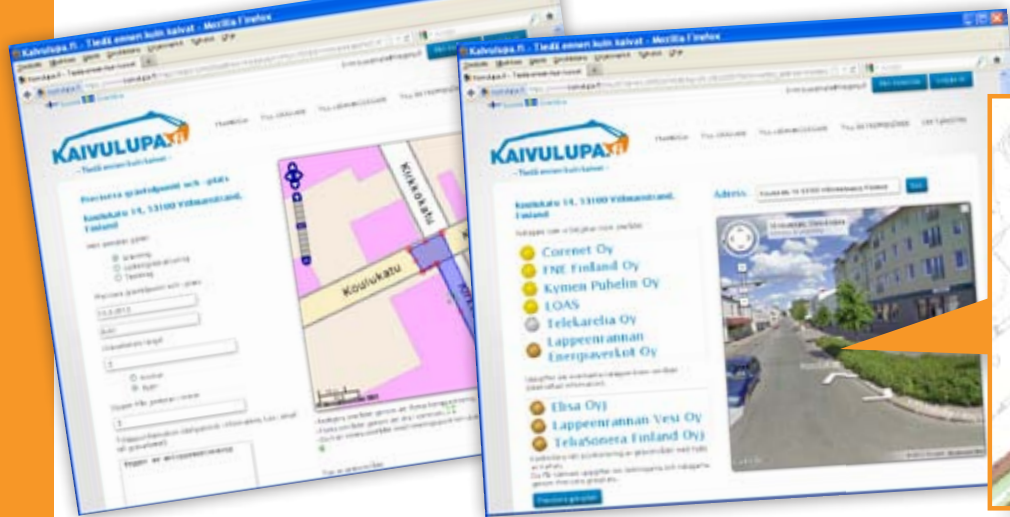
Kaivulupa.fi - Tiedä ennen kuin kaivat - Mozilla Firefox

KAIVULUPA.fi
- Tiedä ennen kuin kaivat -

Koulukatu 14, 53100 Villmanstrand, Finland

Kirkkokatu
Koulukatu

Kaivulupa.fi - Tiedä ennen kuin kaivat - Mozilla Firefox

KAIVULUPA.fi
- Tiedä ennen kuin kaivat -

Koulukatu 14, 53100 Villmanstrand, Finland

Adress

Corenet Oy
FNE Finland Oy
Kymen Puhelin Oy
LOAS
Telekarelia Oy
Lappeenrannan Energiaverkot Oy

Elisa Oyj
Lappeenrannan Vesi Oy
TeliaSonera Finland Oyj